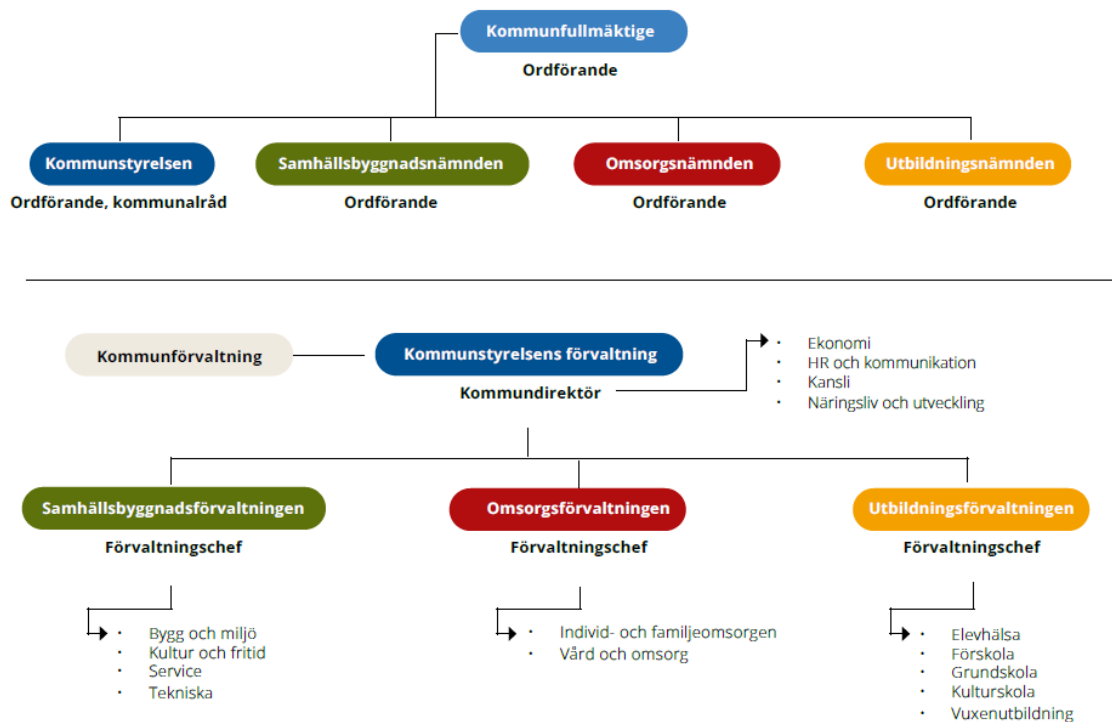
Kommunfullmäktige
Ordförande

Kommunstyrelsen
Ordförande, kommunalråd

Samhällsbyggnadsnämnden
Ordförande

Omsorgsnämnden
Ordförande

Utbildningsnämnden
Ordförande

Kommunförvaltning

Kommunstyrelsens förvaltning
Kommundirektör

- Ekonomi
- HR och kommunikation
- Kansli
- Näringsliv och utveckling

Samhällsbyggnadsförvaltningen
Förvaltningschef

- Bygg och miljö
- Kultur och fritid
- Service
- Tekniska

Omsorgsförvaltningen
Förvaltningschef

- Individ- och familjeomsorgen
- Vård och omsorg

Utbildningsförvaltningen
Förvaltningschef

- Elevhälsa
- Förskola
- Grundskola
- Kulturskola
- Vuxenutbildning